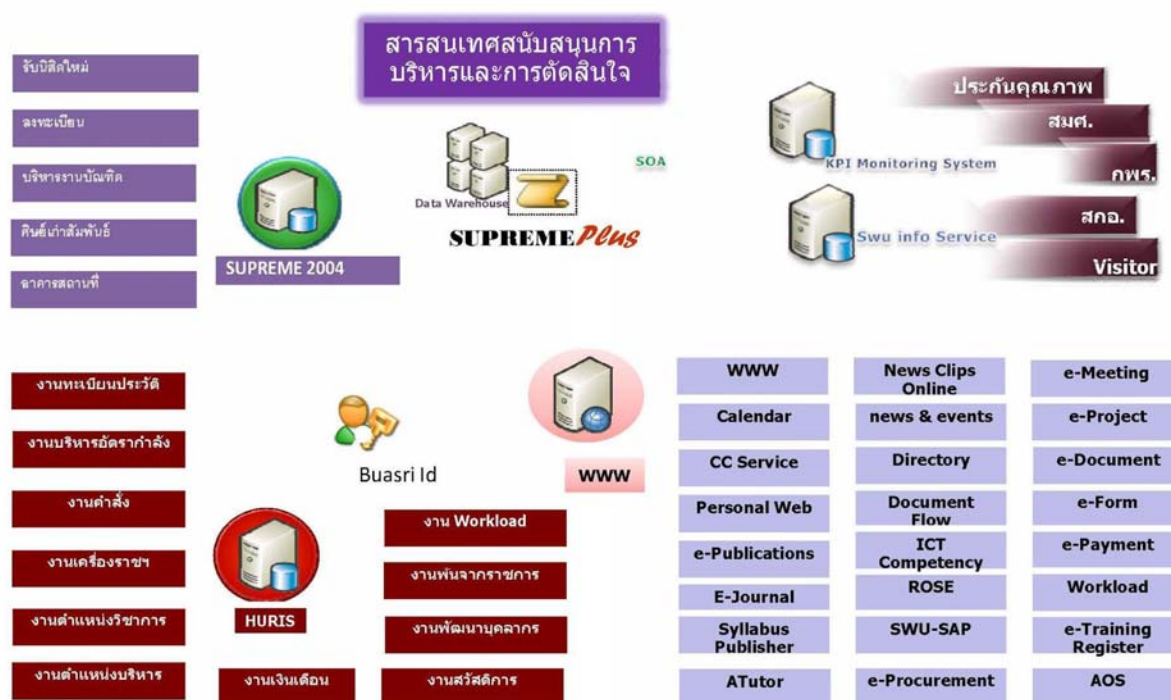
สารสนเทศสนับสนุนการบริหารและการตัดสินใจ

รับนิสิตใหม่

ลงทะเบียน

บริหารงานบัณฑิต

ศิษย์เก่าสัมพันธ์

อาคารสถานที่

SUPREME 2004

Data Warehouse

SUPREME Plus

SOA

ประกันคุณภาพ

สมศ.

KPI Monitoring System

กพร.

สกอ.

Swu info Service

Visitor

งานทะเบียนประวัติ

งานบริหารอัตรากำลัง

งานคำสั่ง

งานเครื่องราชฯ

งานตำแหน่งวิชาการ

งานตำแหน่งบริหาร

Buasri Id

HURIS

งานเงินเดือน

งาน Workload

งานพ้นจากราชการ

งานพัฒนาบุคลากร

งานสวัสดิการ

WWW

| WWW | News Clips Online | e-Meeting |
|---|---|---|
| Calendar | news & events | e-Project |
| CC Service | Directory | e-Document |
| Personal Web | Document Flow | e-Form |
| e-Publications | ICT Competency | e-Payment |
| E-Journal | ROSE | Workload |
| Syllabus Publisher | SWU-SAP | e-Training Register |
| ATutor | e-Procurement | AOS |